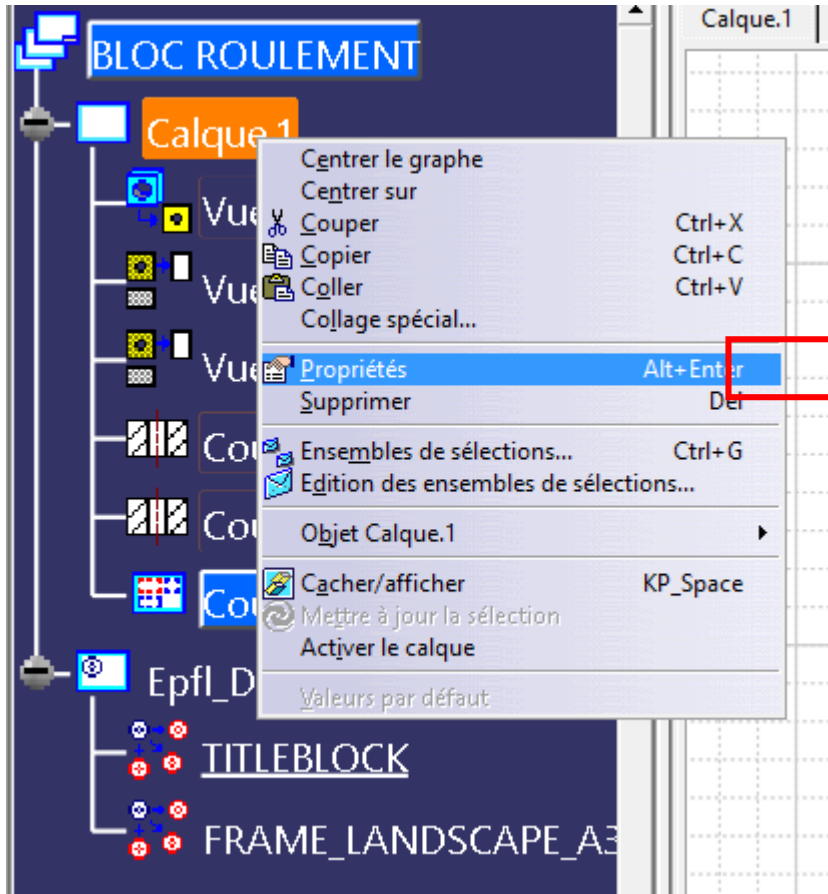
BLOC ROULEMENT

Calque.1

Vue

Vue

Vue

Cou

Cou

Cou

Epfl_D

TITLEBLOCK

FRAME_LANDSCAPE_A3

Centrer le graphe
Centrer sur
Couper Ctrl+X
Copier Ctrl+C
Coller Ctrl+V
Collage spécial...
Propriétés Alt+Enter
Supprimer Del
Ensembles de sélections... Ctrl+G
Edition des ensembles de sélections...
Objet Calque.1
Cacher/afficher KP_Space
Mettre à jour la sélection
Activer le calque
Valeurs par défaut

Calque.1